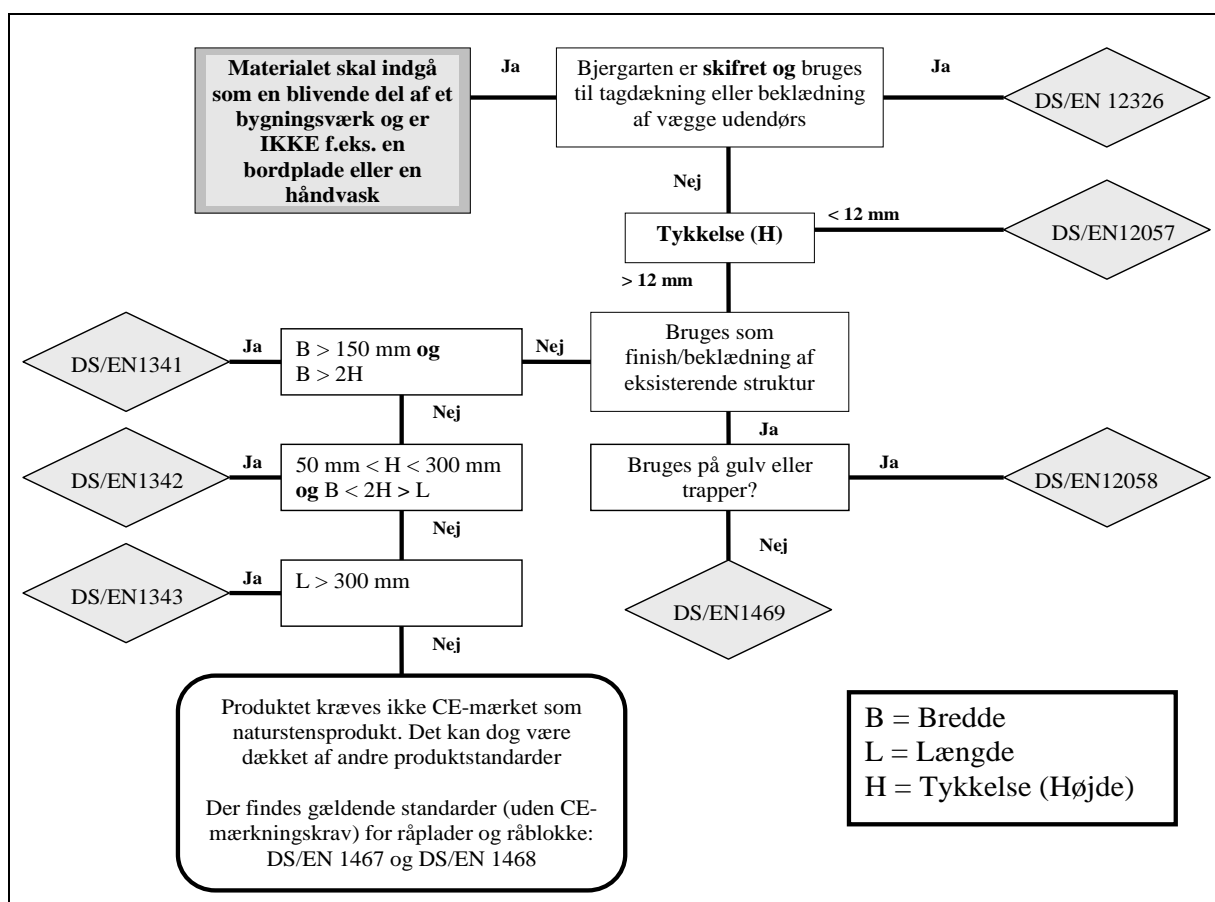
Materialet skal indgå som en blivende del af et bygningsværk og er IKKE f.eks. en bordplade eller en håndvask

Ja

Bjergarten er **skifret og** bruges til tagdækning eller beklædning af vægge udendørs

Ja

DS/EN 12326

Nej

Tykkelse (H)

< 12 mm

DS/EN12057

> 12 mm

Bruges som finish/beklædning af eksisterende struktur

Nej

B > 150 mm **og** B > 2H

Ja

DS/EN1341

Nej

50 mm < H < 300 mm **og** B < 2H > L

Ja

DS/EN1342

Nej

L > 300 mm

Ja

DS/EN1343

Nej

Ja

Bruges på gulv eller trapper?

Ja

DS/EN12058

Nej

DS/EN1469

Produktet kræves ikke CE-mærket som naturstensprodukt. Det kan dog være dækket af andre produktstandarder

Der findes gældende standarder (uden CE-mærkningskrav) for råplader og råblokke: DS/EN 1467 og DS/EN 1468

B = Bredde
L = Længde
H = Tykkelse (Højde)